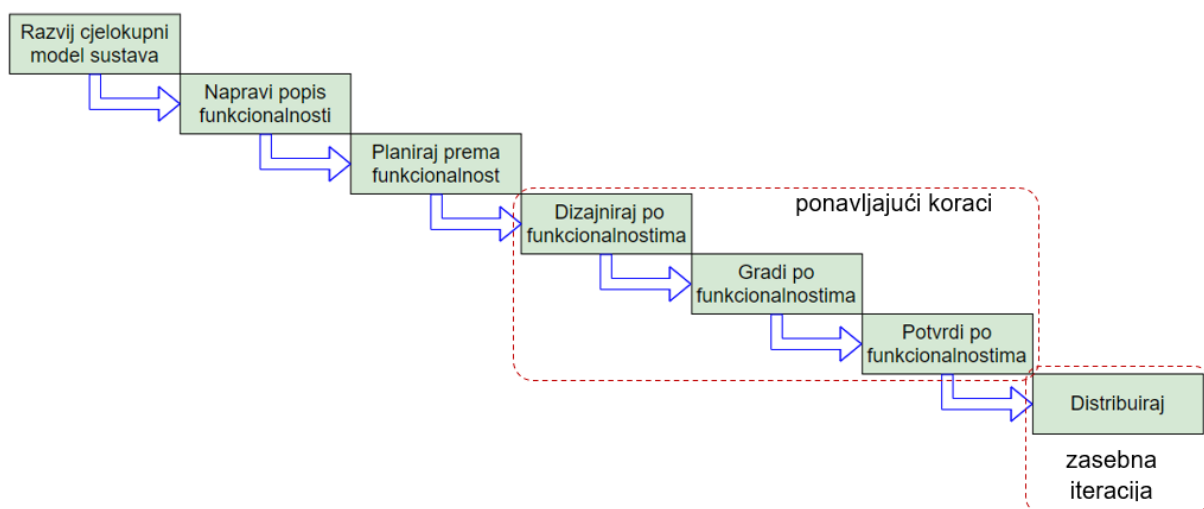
Razvij cjelokupni model sustava

Napravi popis funkcionalnosti

Planiraj prema funkcionalnost

ponavljajući koraci

Dizajniraj po funkcionalnostima

Gradi po funkcionalnostima

Potvrdi po funkcionalnostima

Distribuiraj

zasebna iteracija